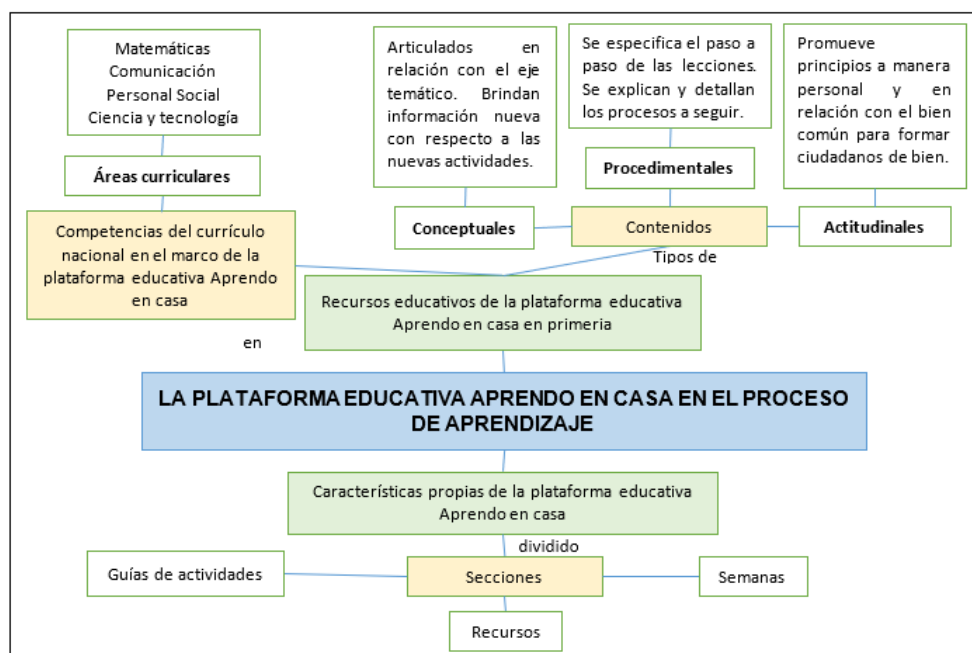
Matemáticas
Comunicación
Personal Social
Ciencia y tecnología

Áreas curriculares

Competencias del currículo nacional en el marco de la plataforma educativa Aprendo en casa

en

Articulados en relación con el eje temático. Brindan información nueva con respecto a las nuevas actividades.

Se especifica el paso a paso de las lecciones. Se explican y detallan los procesos a seguir.

Promueve principios a manera personal y en relación con el bien común para formar ciudadanos de bien.

Procedimentales

Conceptuales

Contenidos

Actitudinales

Tipos de

Recursos educativos de la plataforma educativa Aprendo en casa en primeria

LA PLATAFORMA EDUCATIVA APRENDO EN CASA EN EL PROCESO DE APRENDIZAJE

Características propias de la plataforma educativa Aprendo en casa

dividido

Guías de actividades

Secciones

Semanas

Recursos